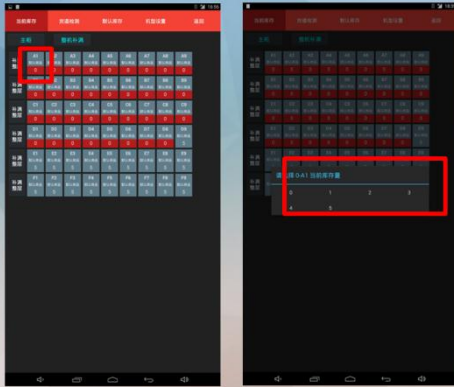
当前库存 | 货道检测 | 默认库存 | 机器设置 | 返回

全部 | 整机补满

补满整层

A1 A2 A3 A4 A5 A6 A7 A8

B1 B2 B3 B4 B5 B6 B7 B8

C1 C2 C3 C4 C5 C6 C7 C8

D1 D2 D3 D4 D5 D6 D7 D8

E1 E2 E3 E4 E5 E6 E7 E8

F1 F2 F3 F4 F5 F6 F7 F8

当前库存 | 货道检测 | 默认库存 | 机器设置 | 返回

全部 | 整机补满

请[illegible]道 0-A1 当前库存量

0 1 2 3

4 5